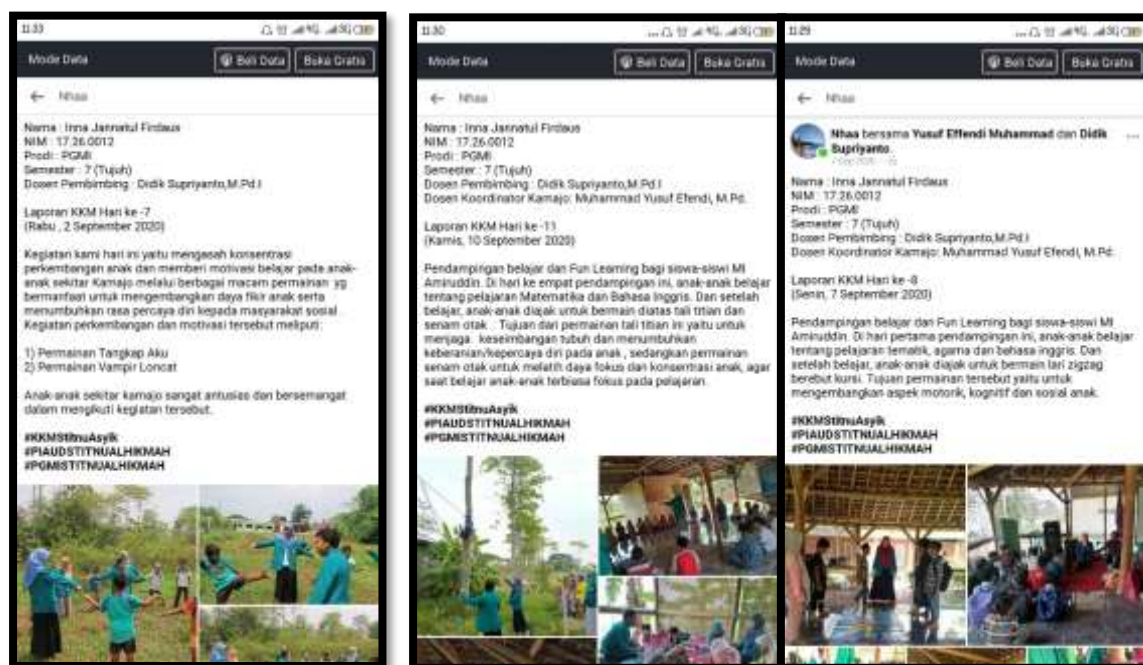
11.33

Mode Data

Beli Data | Buka Gratis

← Nhaa

Nama : Inna Jannatul Firdaus
NIM : 17.26.0012
Prodi : PGMI
Semester : 7 (Tujuh)
Dosen Pembimbing : Didik Supriyanto,M.Pd.I

Laporan KKM Hari ke -7
(Rabu , 2 September 2020)

Kegiatan kami hari ini yaitu mengasah konsentrasi perkembangan anak dan memberi motivasi belajar pada anak-anak sekitar Kamajo melalui berbagai macam permainan yg bermanfaat untuk mengembangkan daya fikir anak serta menumbuhkan rasa percaya diri kepada masyarakat sosial. Kegiatan perkembangan dan motivasi tersebut meliputi:

1) Permainan Tangkap Aku
2) Permainan Vampir Loncat

Anak-anak sekitar kamajo sangat antusias dan bersemangat dalam mengikuti kegiatan tersebut.

#KKMStitnuAsyik
#PIAUDSTITNUALHIKMAH
#PGMISTITNUALHIKMAH

11.30

Mode Data

Beli Data | Buka Gratis

← Nhaa

Nama : Inna Jannatul Firdaus
NIM : 17.26.0012
Prodi : PGMI
Semester : 7 (Tujuh)
Dosen Pembimbing : Didik Supriyanto,M.Pd.I
Dosen Koordinator Kamajo: Muhammad Yusuf Efendi, M.Pd.

Laporan KKM Hari ke -11
(Kamis, 10 September 2020)

Pendampingan belajar dan Fun Learning bagi siswa-siswi MI Aminuddin. Di hari ke empat pendampingan ini, anak-anak belajar tentang pelajaran Matematika dan Bahasa Inggris. Dan setelah belajar, anak-anak diajak untuk bermain diatas tali titian dan senam otak. Tujuan dari permainan tali titian ini yaitu untuk menjaga keseimbangan tubuh dan menumbuhkan keberanian/kepercaya diri pada anak , sedangkan permainan senam otak untuk melatih daya fokus dan konsentrasi anak, agar saat belajar anak-anak terbiasa fokus pada pelajaran.

#KKMStitnuAsyik
#PIAUDSTITNUALHIKMAH
#PGMISTITNUALHIKMAH

11.29

Mode Data

Beli Data | Buka Gratis

← Nhaa

Nhaa bersama Yusuf Effendi Muhammad dan Didik Supriyanto.
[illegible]

Nama : Inna Jannatul Firdaus
NIM : 17.26.0012
Prodi : PGMI
Semester : 7 (Tujuh)
Dosen Pembimbing : Didik Supriyanto,M.Pd.I
Dosen Koordinator Kamajo: Muhammad Yusuf Efendi, M.Pd.

Laporan KKM Hari ke -8
(Senin, 7 September 2020)

Pendampingan belajar dan Fun Learning bagi siswa-siswi MI Aminuddin. Di hari pertama pendampingan ini, anak-anak belajar tentang pelajaran tematik, agama dan bahasa inggris. Dan setelah belajar, anak-anak diajak untuk bermain lari zigzag berebut kursi. Tujuan permainan tersebut yaitu untuk mengembangkan aspek motorik, kognitif dan sosial anak.

#KKMStitnuAsyik
#PIAUDSTITNUALHIKMAH
#PGMISTITNUALHIKMAH